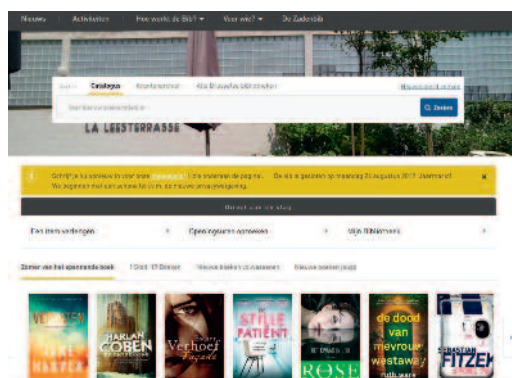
Nieuws | Activiteiten | Hoe werkt de Bib? ▾ | Voor wie? ▾ | De Zadenbib

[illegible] | Catalogus | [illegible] | Alle Brusselse bibliotheken | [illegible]

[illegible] | Q Zoeken

LA LEESTERRASSE

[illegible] De bib is gesloten op maandag 21 augustus 2017 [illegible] ×

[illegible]

Een item verlengen › | Openingsuren opvragen › | Mijn Bibliotheek ›

Zomer van het spannende boek | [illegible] | Nieuwe boeken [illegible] | Nieuwe boeken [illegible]

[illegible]
HARLAN COBEN
Verhoef Façade
DE STILLE PATIËNT
ROSE
de dood van mevrouw westaway
SEBASTIAN FITZEK